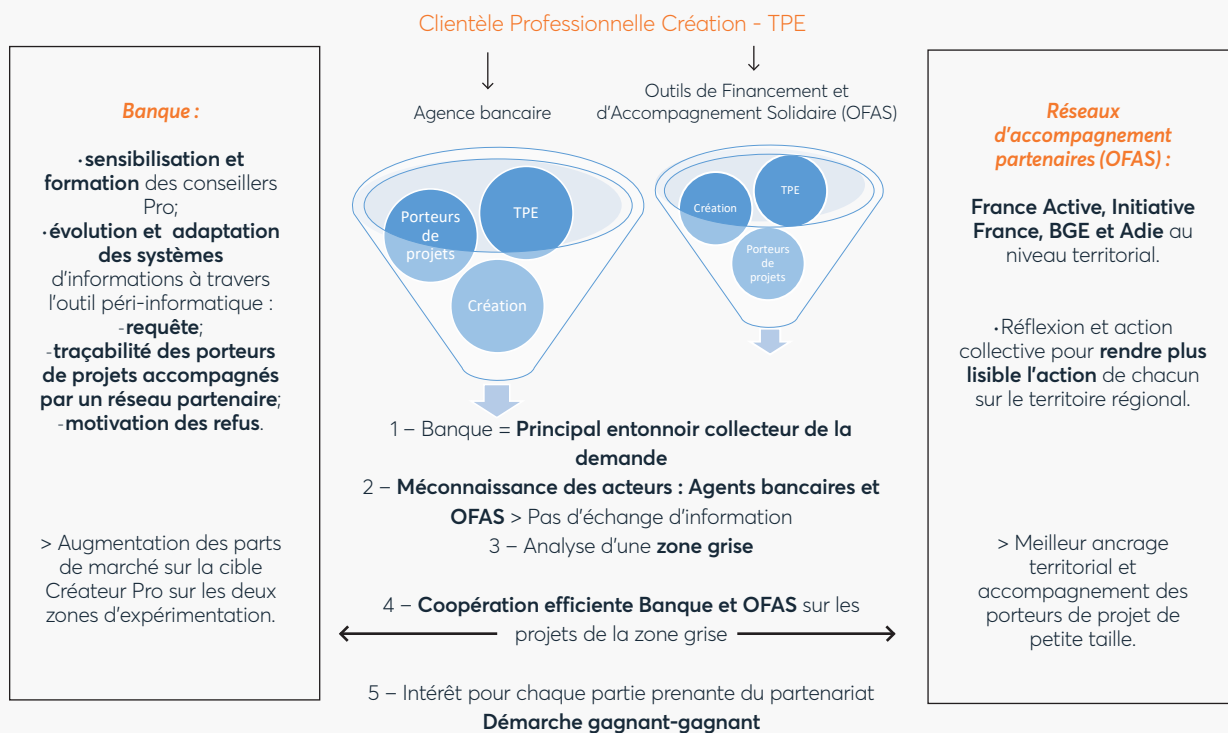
Clientèle Professionnelle Création - TPE

Banque :

•sensibilisation et formation des conseillers Pro;
•évolution et adaptation des systèmes d'informations à travers l'outil péri-informatique :
-requête;
-traçabilité des porteurs de projets accompagnés par un réseau partenaire;
-motivation des refus.

> Augmentation des parts de marché sur la cible Créateur Pro sur les deux zones d'expérimentation.

Agence bancaire

Porteurs de projets

TPE

Création

Outils de Financement et d'Accompagnement Solidaire (OFAS)

Création

TPE

Porteurs de projets

1 – Banque = Principal entonnoir collecteur de la demande

2 – Méconnaissance des acteurs : Agents bancaires et OFAS > Pas d'échange d'information

3 – Analyse d'une zone grise

4 – Coopération efficiente Banque et OFAS sur les projets de la zone grise

5 – Intérêt pour chaque partie prenante du partenariat
Démarche gagnant-gagnant

Réseaux d'accompagnement partenaires (OFAS) :

France Active, Initiative France, BGE et Adie au niveau territorial.

•Réflexion et action collective pour rendre plus lisible l'action de chacun sur le territoire régional.

> Meilleur ancrage territorial et accompagnement des porteurs de projet de petite taille.